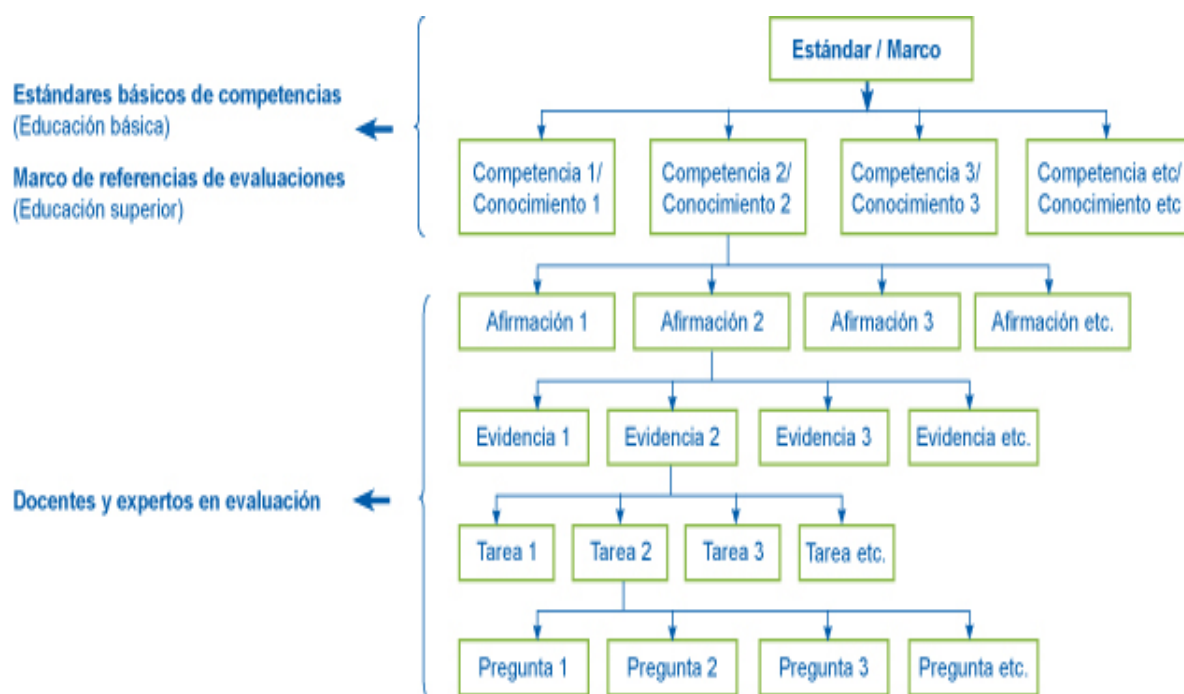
Estándares básicos de competencias
(Educación básica)

Marco de referencias de evaluaciones
(Educación superior)

Estándar / Marco

Competencia 1/ Conocimiento 1

Competencia 2/ Conocimiento 2

Competencia 3/ Conocimiento 3

Competencia etc/ Conocimiento etc

Afirmación 1

Afirmación 2

Afirmación 3

Afirmación etc.

Evidencia 1

Evidencia 2

Evidencia 3

Evidencia etc.

Docentes y expertos en evaluación

Tarea 1

Tarea 2

Tarea 3

Tarea etc.

Pregunta 1

Pregunta 2

Pregunta 3

Pregunta etc.